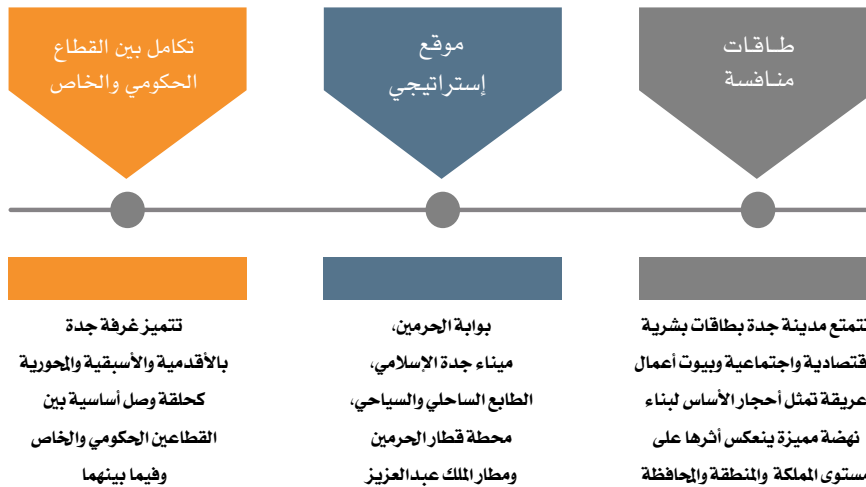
طاقات منافسة

موقع إستراتيجي

تكامل بين القطاع الحكومي والخاص

تتمتع مدينة جدة بطاقات بشرية قتصادية واجتماعية وبيوت أعمال عريقة تمثل أحجار الأساس لبناء نهضة مميزة ينعكس أثرها على ستوى المملكة والمنطقة والمحافظة

بوابة الحرمين، ميناء جدة الإسلامي، الطابع الساحلي والسياحي، محطة قطار الحرمين ومطار الملك عبدالعزيز

تتميز غرفة جدة بالأقدمية والأسبقية والمحورية كحلقة وصل أساسية بين القطاعين الحكومي والخاص وفيما بينهما